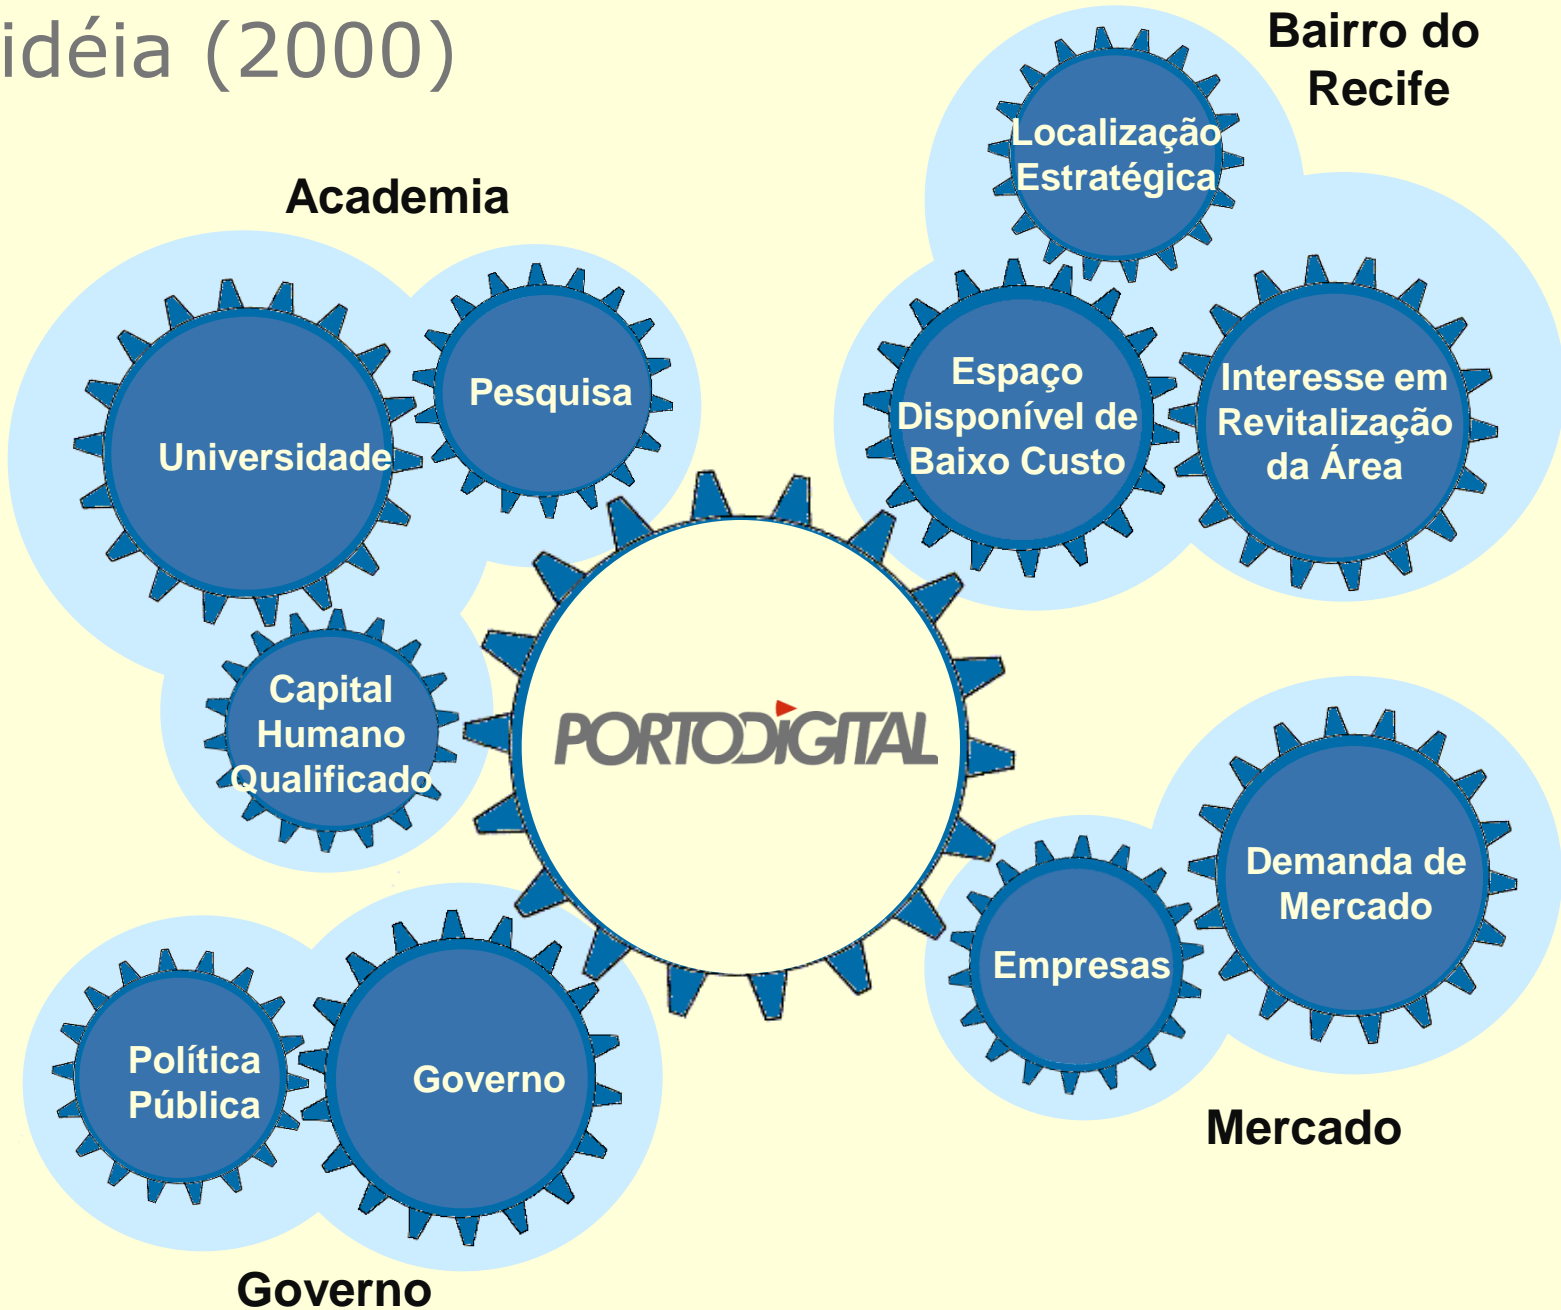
idéia (2000)

Academia

Universidade

Pesquisa

Capital Humano Qualificado

Bairro do Recife

Localização Estratégica

Espaço Disponível de Baixo Custo

Interesse em Revitalização da Área

PORTODIGITAL

Demanda de Mercado

Empresas

Mercado

Política Pública

Governo

Governo